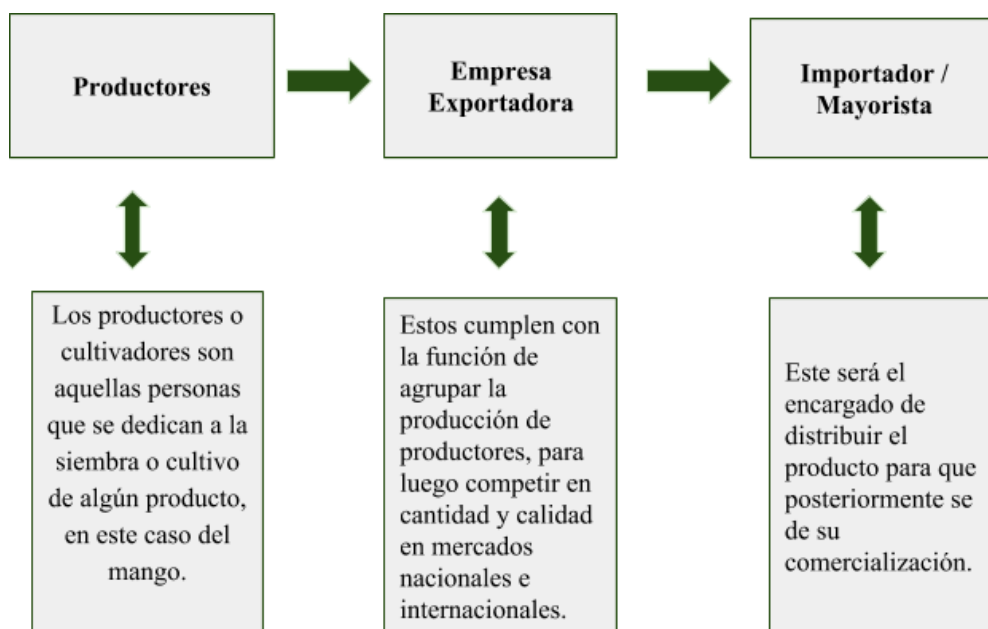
Productores

Empresa Exportadora

Importador / Mayorista

Los productores o cultivadores son aquellas personas que se dedican a la siembra o cultivo de algún producto, en este caso del mango.

Estos cumplen con la función de agrupar la producción de productores, para luego competir en cantidad y calidad en mercados nacionales e internacionales.

Este será el encargado de distribuir el producto para que posteriormente se de su comercialización.